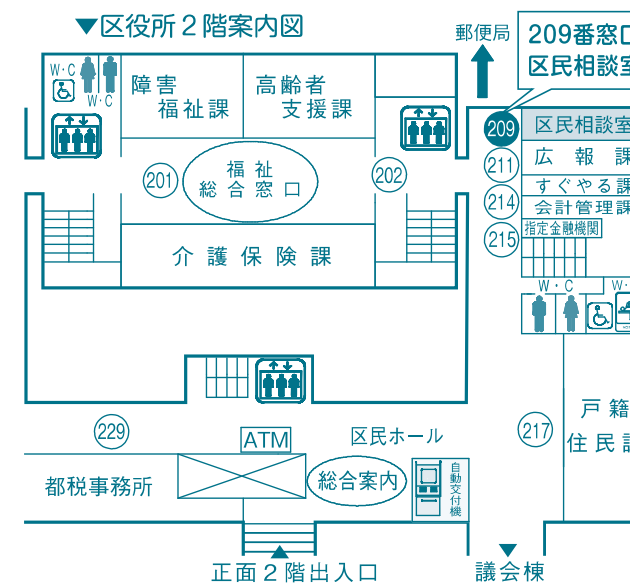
▼区役所２階案内図

郵便局

209番窓口
区民相談室

W・C
W・C

障害
福祉課

高齢者
支援課

201
福祉
総合窓口

202

介護保険課

209 区民相談室
211 広報課
すぐやる課
214 会計管理課
215 指定金融機関

W・C

229

ATM

区民ホール

217

戸籍
住民課

都税事務所

総合案内

自動交付機

正面２階出入口

議会棟